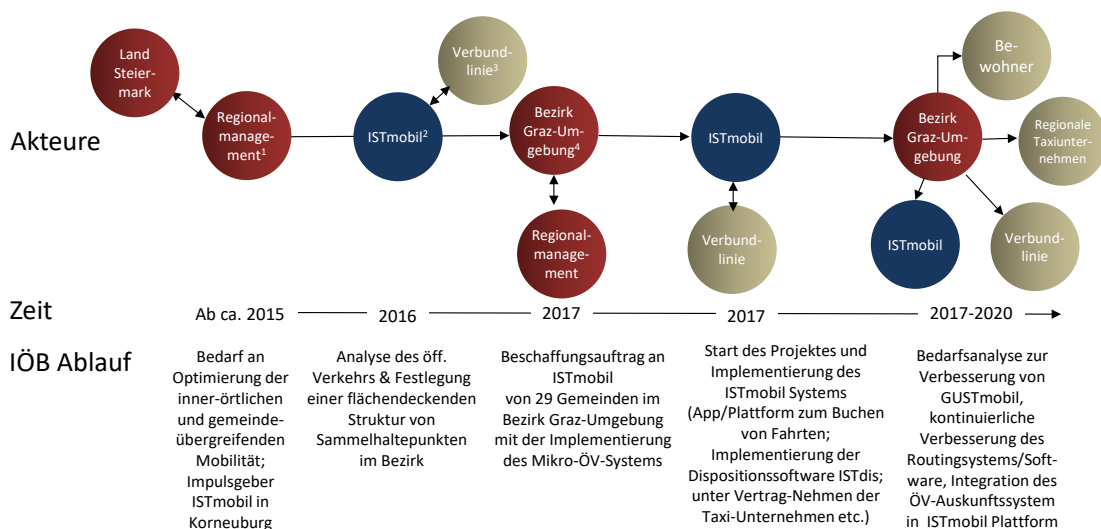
Akteure

Land Steiermark

Regionalmanagement$^1$

ISTmobil$^2$

Verbundlinie$^3$

Bezirk Graz-Umgebung$^4$

Regionalmanagement

ISTmobil

Verbundlinie

Bezirk Graz-Umgebung

Bewohner

Regionale Taxiunternehmen

ISTmobil

Verbundlinie

Zeit

Ab ca. 2015

2016

2017

2017

2017-2020

IÖB Ablauf

Bedarf an Optimierung der inner-örtlichen und gemeinde-übergreifenden Mobilität; Impulsgeber ISTmobil in Korneuburg

Analyse des öff. Verkehrs & Festlegung einer flächendeckenden Struktur von Sammelhaltepunkten im Bezirk

Beschaffungsauftrag an ISTmobil von 29 Gemeinden im Bezirk Graz-Umgebung mit der Implementierung des Mikro-ÖV-Systems

Start des Projektes und Implementierung des ISTmobil Systems (App/Plattform zum Buchen von Fahrten; Implementierung der Dispositionssoftware ISTdis; unter Vertrag-Nehmen der Taxi-Unternehmen etc.)

Bedarfsanalyse zur Verbesserung von GUSTmobil, kontinuierliche Verbesserung des Routingsystems/Software, Integration des ÖV-Auskunftssystem in ISTmobil Plattform